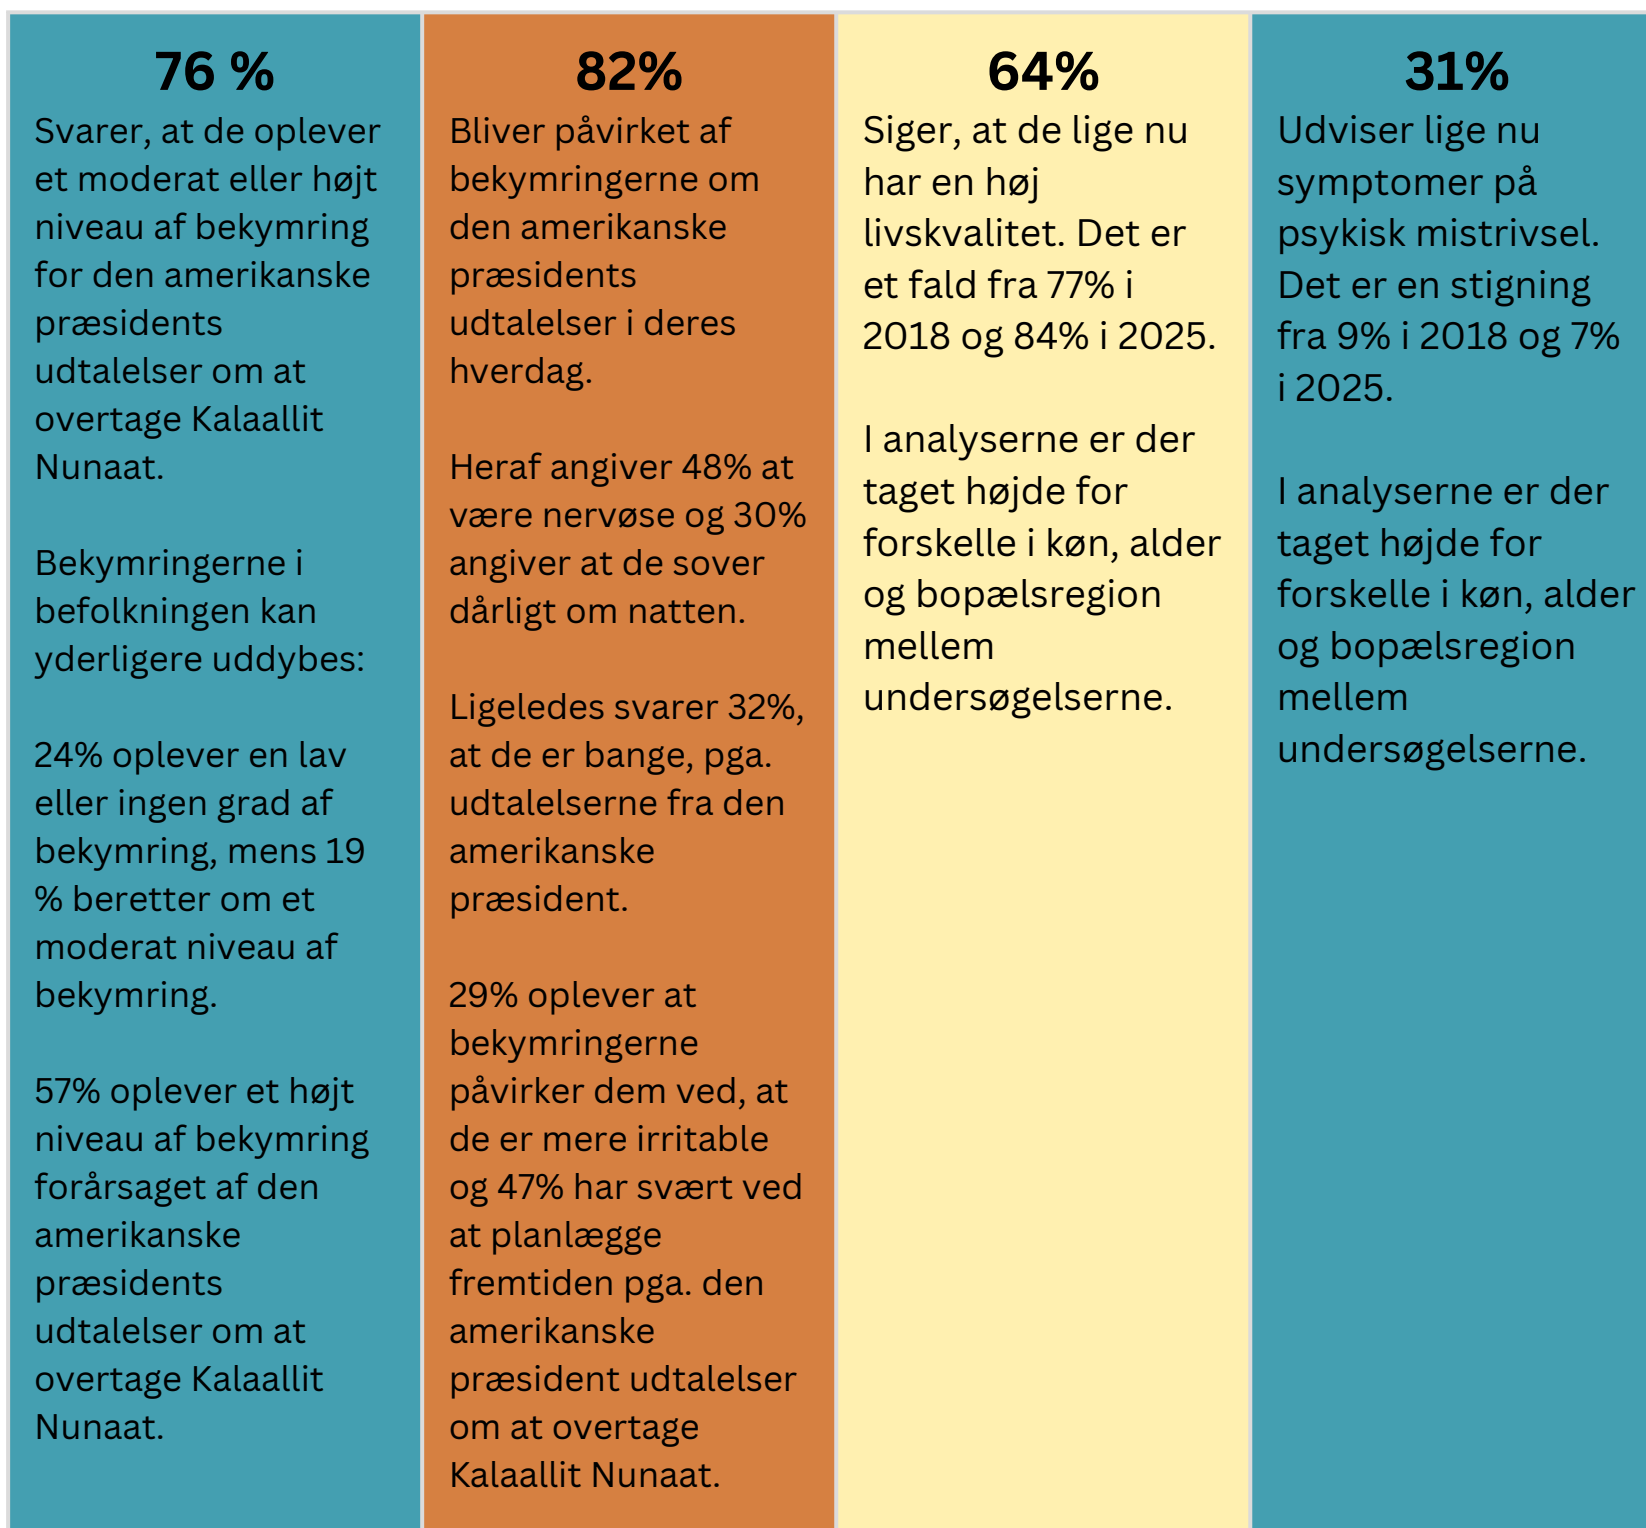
76 %

Svarer, at de oplever et moderat eller højt niveau af bekymring for den amerikanske præsidents udtalelser om at overtage Kalaallit Nunaat.

Bekymringerne i befolkningen kan yderligere uddybes:

24% oplever en lav eller ingen grad af bekymring, mens 19 % beretter om et moderat niveau af bekymring.

57% oplever et højt niveau af bekymring forårsaget af den amerikanske præsidents udtalelser om at overtage Kalaallit Nunaat.

82%

Bliver påvirket af bekymringerne om den amerikanske præsidents udtalelser i deres hverdag.

Heraf angiver 48% at være nervøse og 30% angiver at de sover dårligt om natten.

Ligeledes svarer 32%, at de er bange, pga. udtalelserne fra den amerikanske præsident.

29% oplever at bekymringerne påvirker dem ved, at de er mere irritable og 47% har svært ved at planlægge fremtiden pga. den amerikanske præsident udtalelser om at overtage Kalaallit Nunaat.

64%

Siger, at de lige nu har en høj livskvalitet. Det er et fald fra 77% i 2018 og 84% i 2025.

I analyserne er der taget højde for forskelle i køn, alder og bopælsregion mellem undersøgelserne.

31%

Udviser lige nu symptomer på psykisk mistrivsel. Det er en stigning fra 9% i 2018 og 7% i 2025.

I analyserne er der taget højde for forskelle i køn, alder og bopælsregion mellem undersøgelserne.